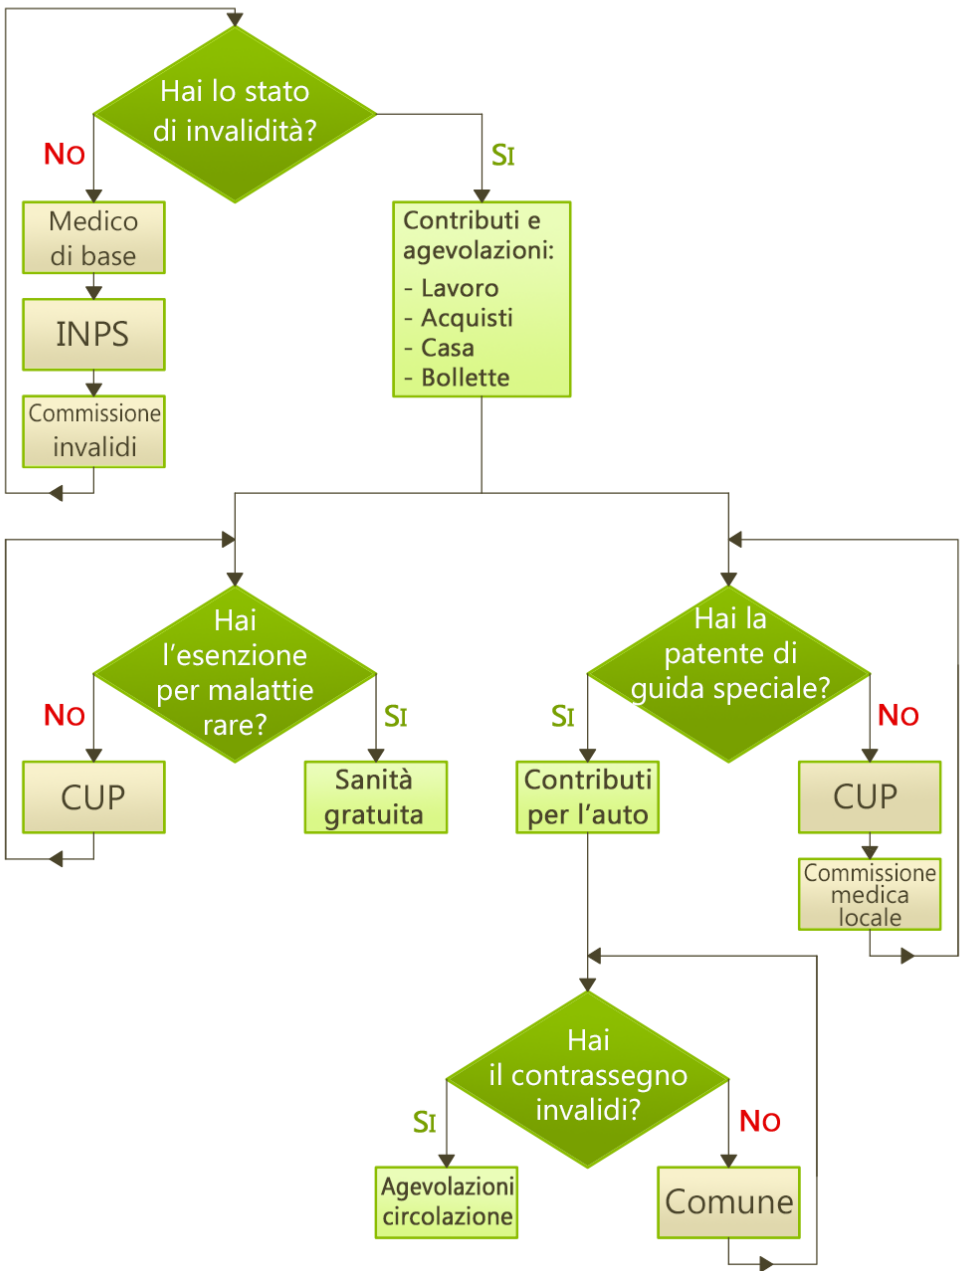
Hai lo stato di invalidità?

NO

SI

Medico di base

INPS

Commissione invalidi

Contributi e agevolazioni:
- Lavoro
- Acquisti
- Casa
- Bollette

Hai l'esenzione per malattie rare?

NO

SI

CUP

Sanità gratuita

Hai la patente di guida speciale?

SI

NO

Contributi per l'auto

CUP

Commissione medica locale

Hai il contrassegno invalidi?

SI

NO

Agevolazioni circolazione

Comune